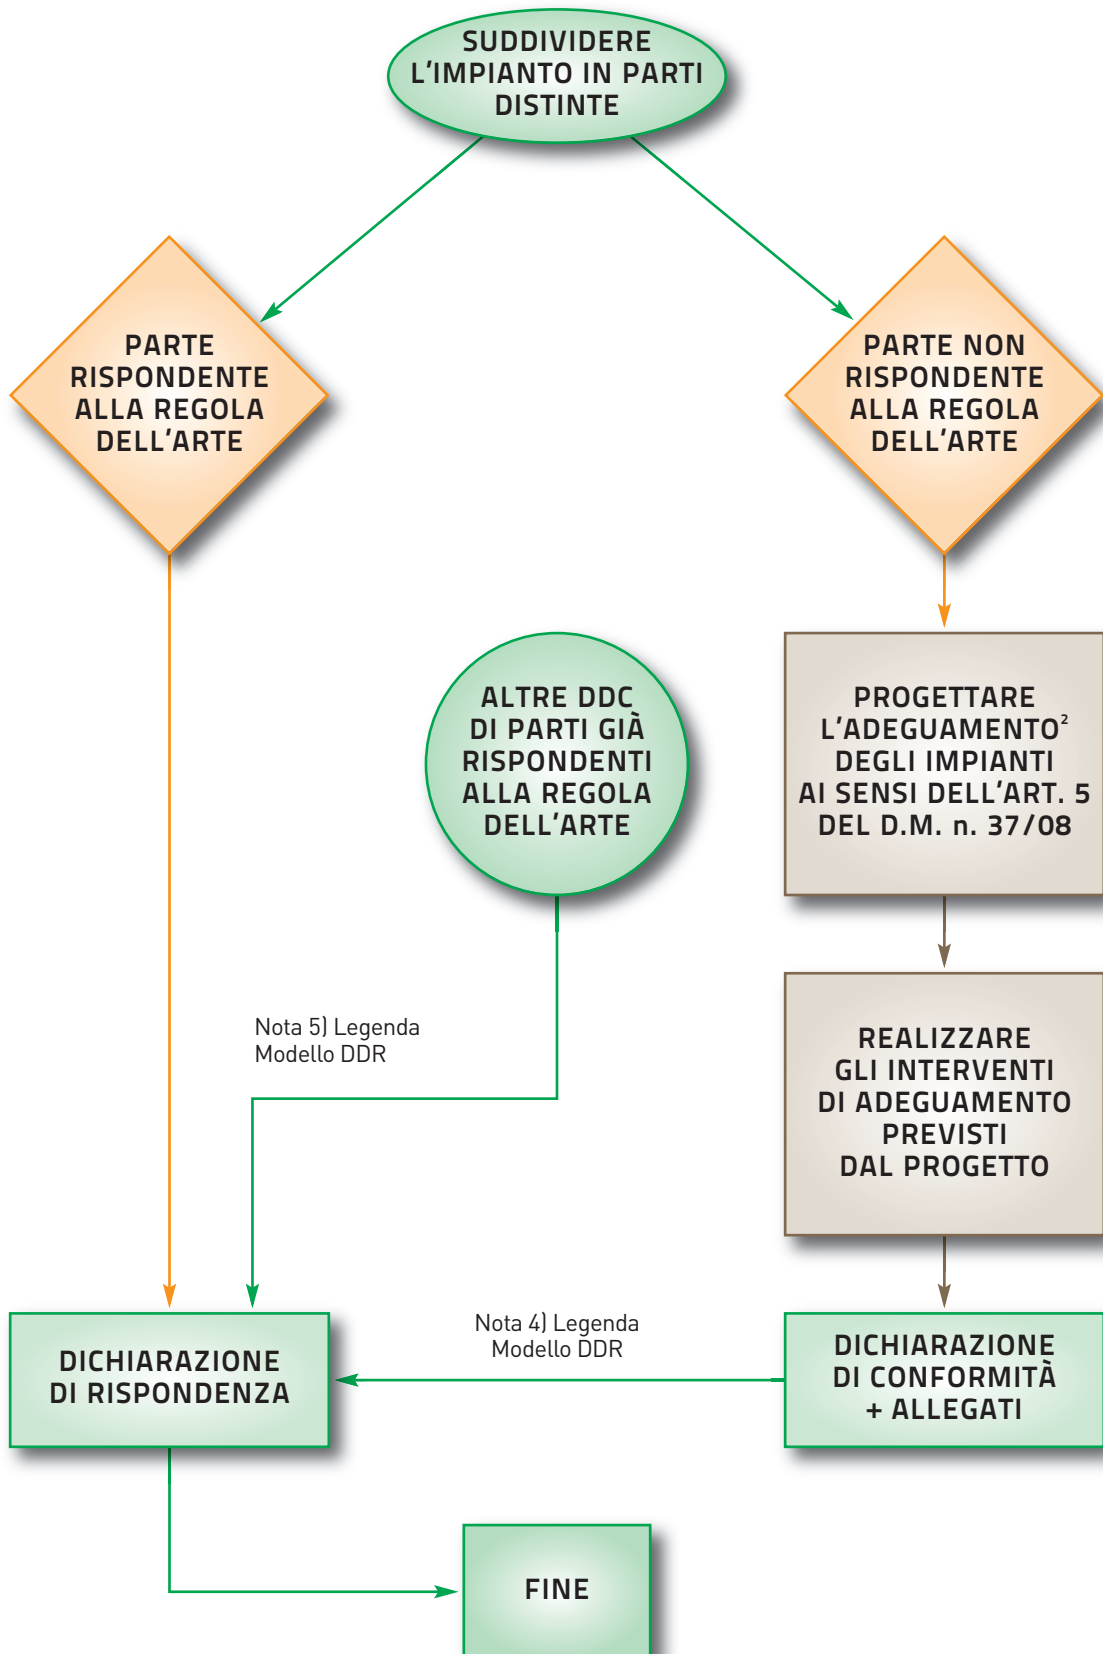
SUDDIVIDERE L’IMPIANTO IN PARTI DISTINTE

PARTE RISPONDENTE ALLA REGOLA DELL’ARTE

PARTE NON RISPONDENTE ALLA REGOLA DELL’ARTE

ALTRE DDC DI PARTI GIÀ RISPONDENTI ALLA REGOLA DELL’ARTE

PROGETTARE L’ADEGUAMENTO$^2$ DEGLI IMPIANTI AI SENSI DELL’ART. 5 DEL D.M. n. 37/08

Nota 5) Legenda Modello DDR

REALIZZARE GLI INTERVENTI DI ADEGUAMENTO PREVISTI DAL PROGETTO

Nota 4) Legenda Modello DDR

DICHIARAZIONE DI RISPONDENZA

DICHIARAZIONE DI CONFORMITÀ + ALLEGATI

FINE